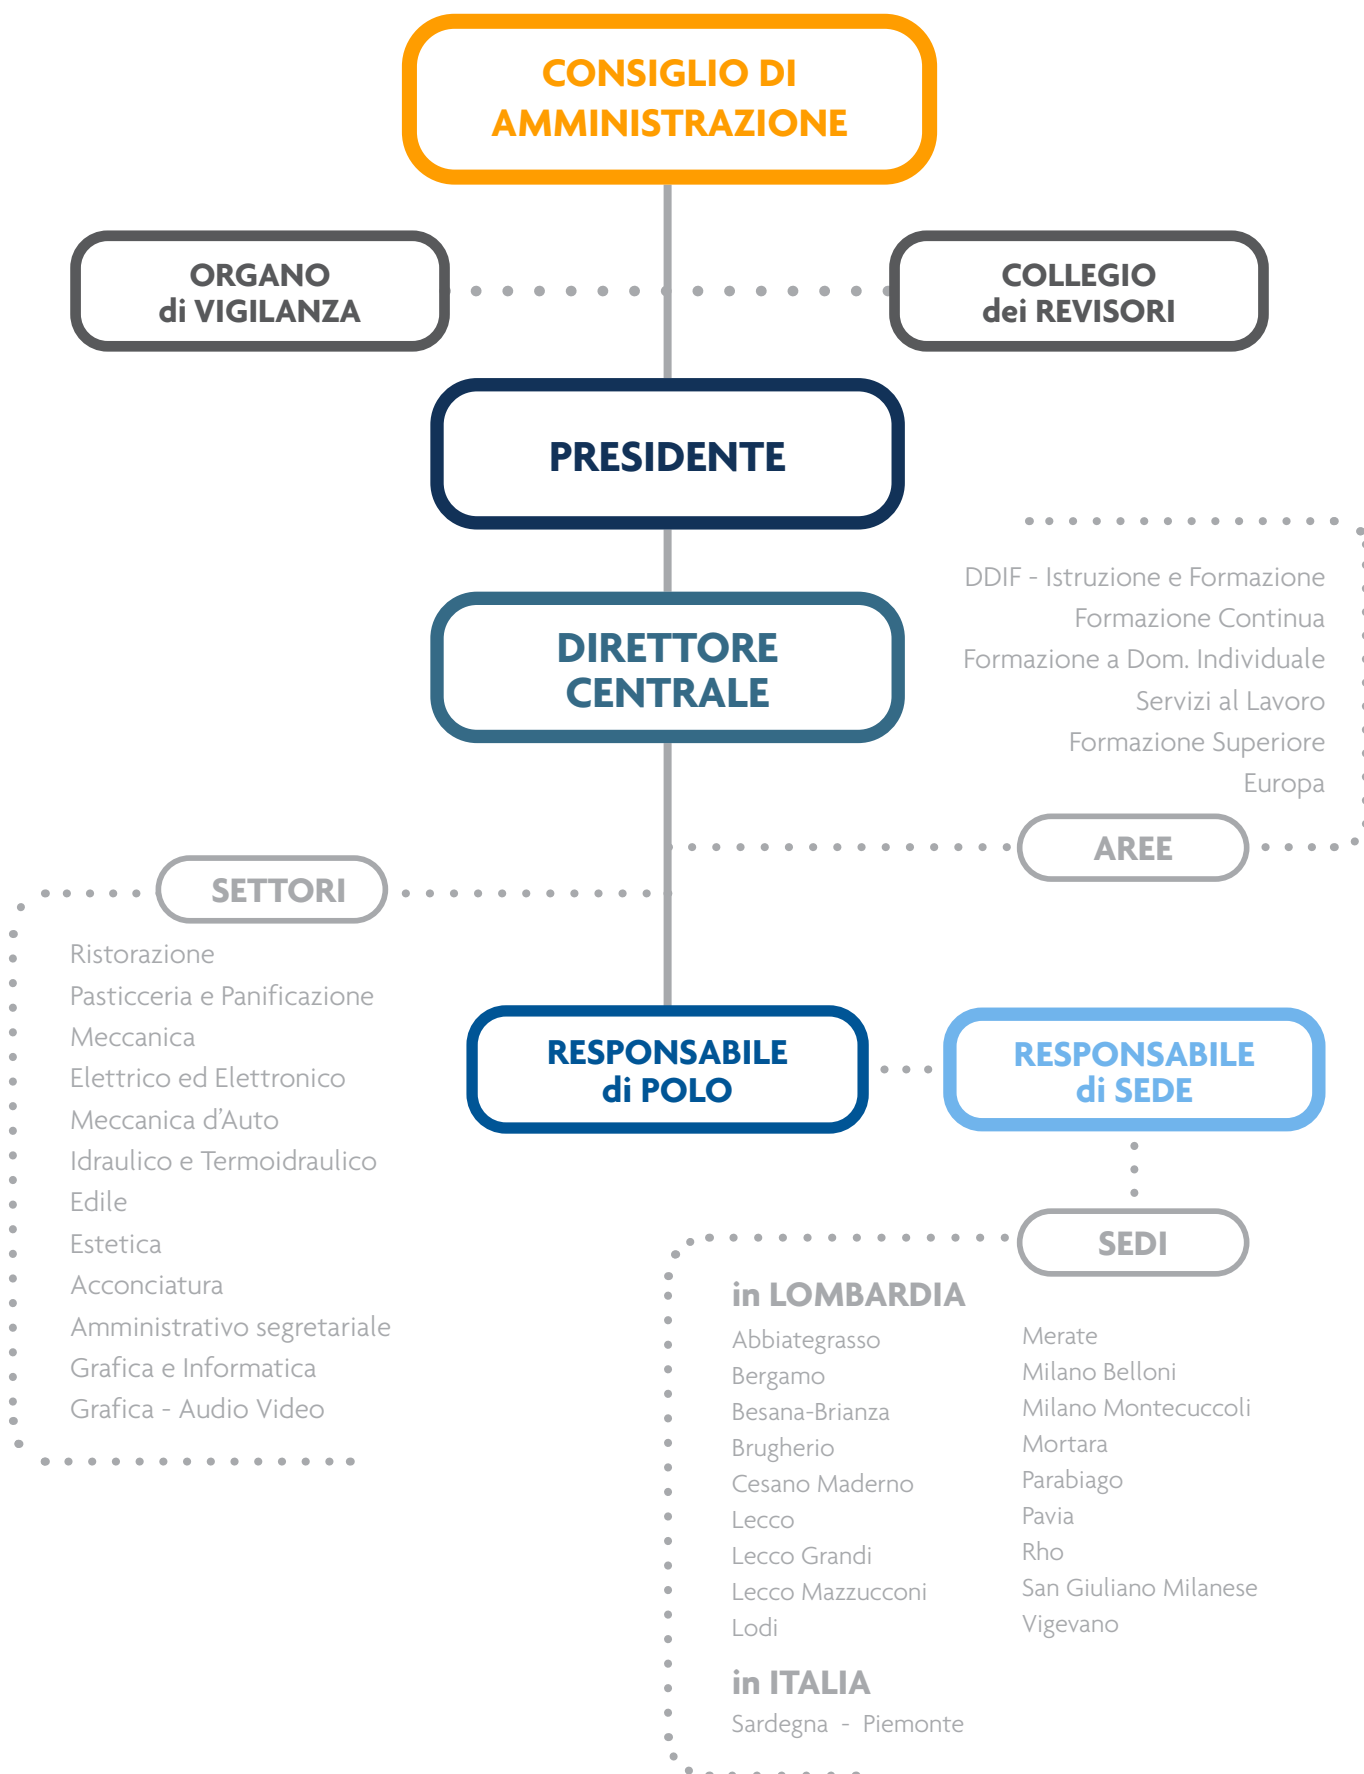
CONSIGLIO DI AMMINISTRAZIONE

ORGANO di VIGILANZA

COLLEGIO dei REVISORI

PRESIDENTE

DDIF - Istruzione e Formazione
Formazione Continua
Formazione a Dom. Individuale
Servizi al Lavoro
Formazione Superiore
Europa

DIRETTORE CENTRALE

AREE

SETTORI

Ristorazione
Pasticceria e Panificazione
Meccanica
Elettrico ed Elettronico
Meccanica d'Auto
Idraulico e Termoidraulico
Edile
Estetica
Acconciatura
Amministrativo segretariale
Grafica e Informatica
Grafica - Audio Video

RESPONSABILE di POLO

RESPONSABILE di SEDE

SEDI

in LOMBARDIA

Abbiategrasso
Bergamo
Besana-Brianza
Brugherio
Cesano Maderno
Lecco
Lecco Grandi
Lecco Mazzucconi
Lodi

Merate
Milano Belloni
Milano Montecuccoli
Mortara
Parabiago
Pavia
Rho
San Giuliano Milanese
Vigevano

in ITALIA

Sardegna - Piemonte